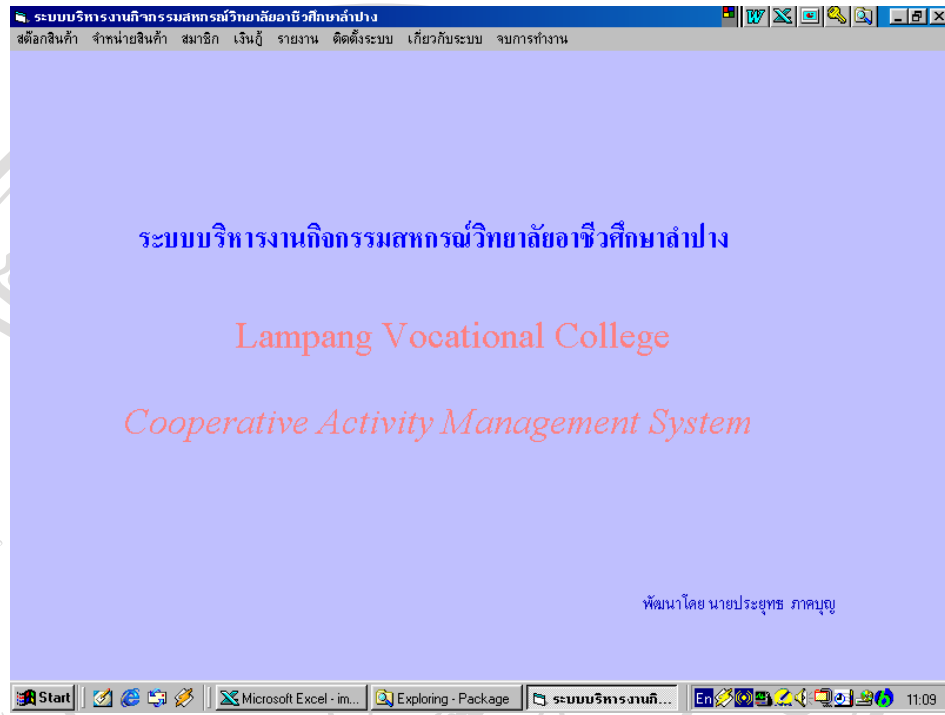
ระบบบริหารงานกิจกรรมสหกรณ์วิทยาลัยอาชีวศึกษาลำปาง

สต๊อกสินค้า จำหน่ายสินค้า สมาชิก เงินกู้ รายงาน ติดตั้งระบบ เกี่ยวกับระบบ จบการทำงาน

ระบบบริหารงานกิจกรรมสหกรณ์วิทยาลัยอาชีวศึกษาลำปาง

Lampang Vocational College

Cooperative Activity Management System

พัฒนาโดย นายประยุทธ ภาคบุญ

Start Microsoft Excel - im... Exploring - Package ระบบบริหารงานกิ... En 11:09